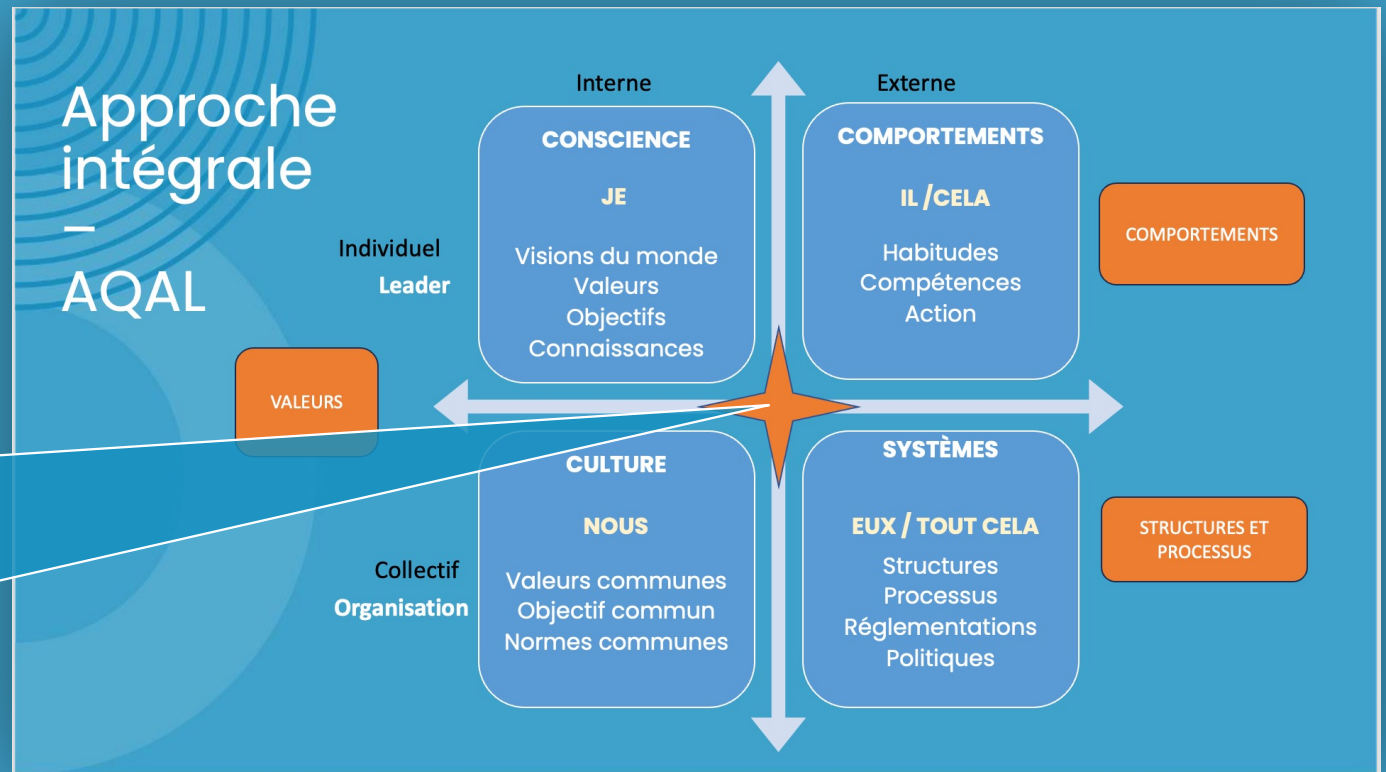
Approche intégrale – AQAL

Interne

Externe

CONSCIENCE

JE

Visions du monde
Valeurs
Objectifs
Connaissances

COMPORTEMENTS

IL /CELA

Habitudes
Compétences
Action

COMPORTEMENTS

Individuel
Leader

VALEURS

CULTURE

NOUS

Valeurs communes
Objectif commun
Normes communes

SYSTÈMES

EUX / TOUT CELA

Structures
Processus
Réglementations
Politiques

STRUCTURES ET PROCESSUS

Collectif
Organisation